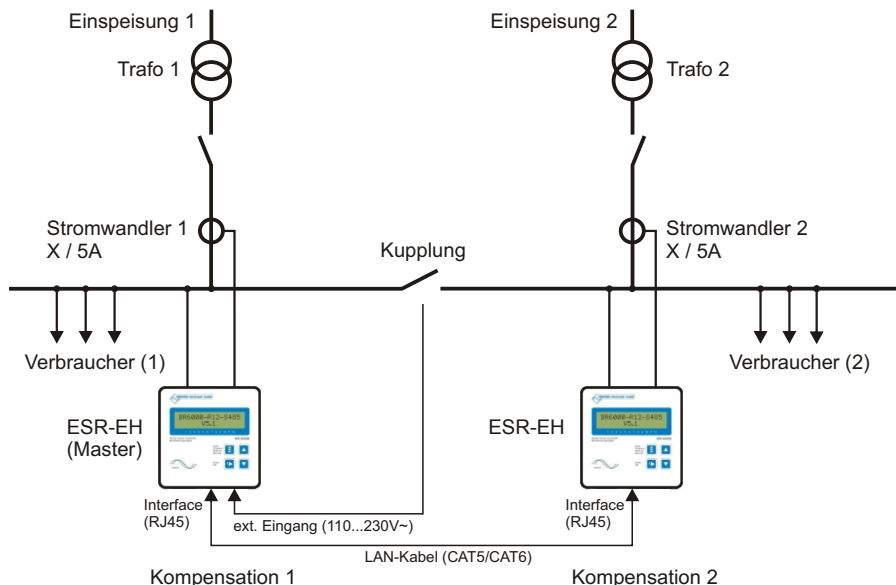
Einspeisung 1

Trafo 1

Stromwandler 1
X / 5A

Kupplung

Einspeisung 2

Trafo 2

Stromwandler 2
X / 5A

Verbraucher (1)

Verbraucher (2)

BR6000-R12-S485
V5.1

ESR-EH
(Master)

BR6000-R12-S485
V5.1

ESR-EH

Interface
(RJ45)

ext. Eingang (110...230V~)

Interface
(RJ45)

LAN-Kabel (CAT5/CAT6)

Kompensation 1

Kompensation 2